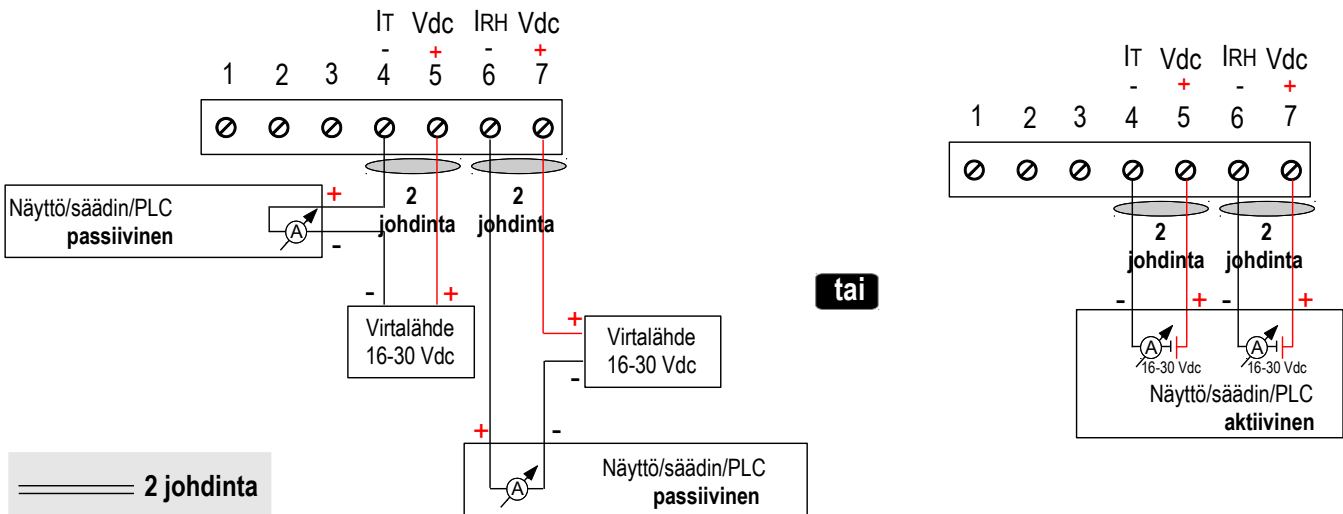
IT Vdc IRH Vdc
- + - +
1 2 3 4 5 6 7

Näyttö/säädin/PLC
passiivinen
+
-
A

2
johdinta

2
johdinta

-
+
Virtalähde
16-30 Vdc

+
Virtalähde
16-30 Vdc
-

+
-
Näyttö/säädin/PLC
passiivinen
A

2 johdinta

tai

IT Vdc IRH Vdc
- + - +
1 2 3 4 5 6 7

2
johdinta

2
johdinta

- + - +
A
16-30 Vdc
A
16-30 Vdc
Näyttö/säädin/PLC
aktiivinen